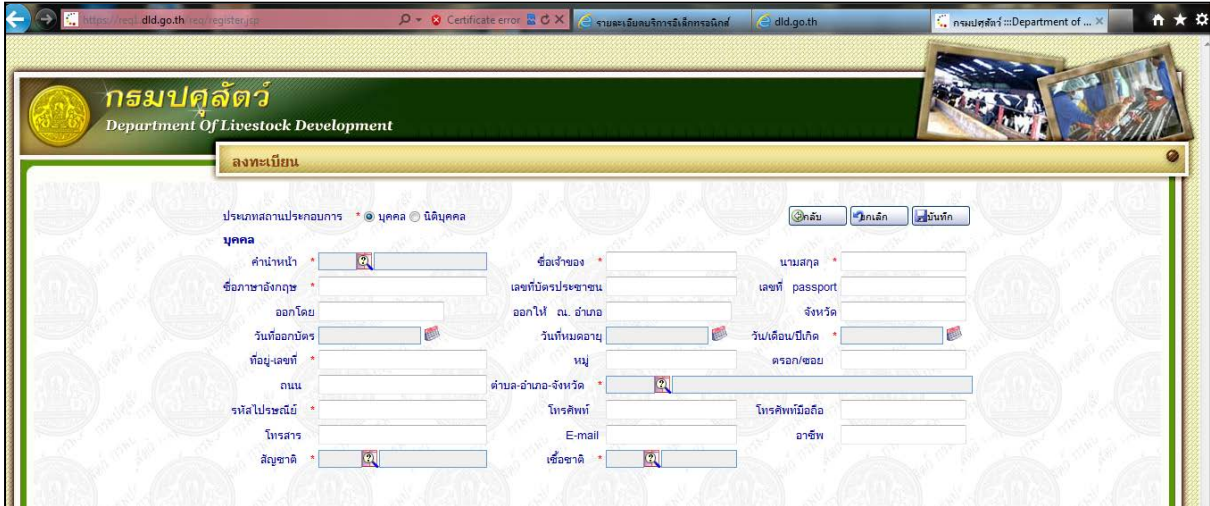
https://reg1.dld.go.th/reg/register.jsp
Certificate error
รายละเอียดบริการอิเล็กทรอนิกส์
dld.go.th
กรมปศุสัตว์ :::Department of ...

กรมปศุสัตว์
Department Of Livestock Development

ลงทะเบียน

ประเภทสถานประกอบการ * บุคคล นิติบุคคล
กลับ ยกเลิก บันทึก

บุคคล

| | | |
|---|---|---|
| คำนำหน้า * | ชื่อเจ้าของ * | นามสกุล * |
| ชื่อภาษาอังกฤษ * | เลขที่บัตรประชาชน | เลขที่ passport |
| ออกโดย | ออกให้ ณ. อำเภอ | จังหวัด |
| วันที่ออกบัตร | วันที่หมดอายุ | วัน/เดือน/ปีเกิด * |
| ที่อยู่-เลขที่ * | หมู่ | ตรอก/ซอย |
| ถนน | ตำบล-อำเภอ-จังหวัด * | |
| รหัสไปรษณีย์ * | โทรศัพท์ | โทรศัพท์มือถือ |
| โทรสาร | E-mail | อาชีพ |
| สัญชาติ * | เชื้อชาติ * | |